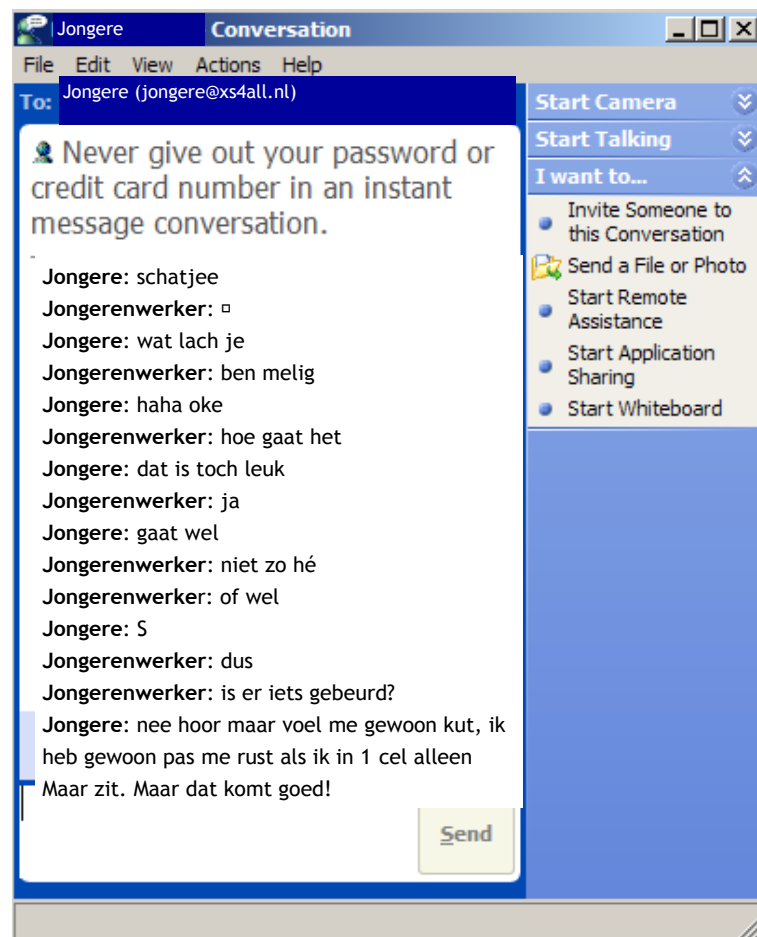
Jongere Conversation

File Edit View Actions Help

To: Jongere (jongere@xs4all.nl)

Never give out your password or credit card number in an instant message conversation.

**Jongere**: schatjee
**Jongerenwerker**: ¤
**Jongere**: wat lach je
**Jongerenwerker**: ben melig
**Jongere**: haha oke
**Jongerenwerker**: hoe gaat het
**Jongere**: dat is toch leuk
**Jongerenwerker**: ja
**Jongere**: gaat wel
**Jongerenwerker**: niet zo hé
**Jongerenwerker**: of wel
**Jongere**: S
**Jongerenwerker**: dus
**Jongerenwerker**: is er iets gebeurd?
**Jongere**: nee hoor maar voel me gewoon kut, ik heb gewoon pas me rust als ik in 1 cel alleen Maar zit. Maar dat komt goed!

Send

Start Camera
Start Talking
I want to...
Invite Someone to this Conversation
Send a File or Photo
Start Remote Assistance
Start Application Sharing
Start Whiteboard